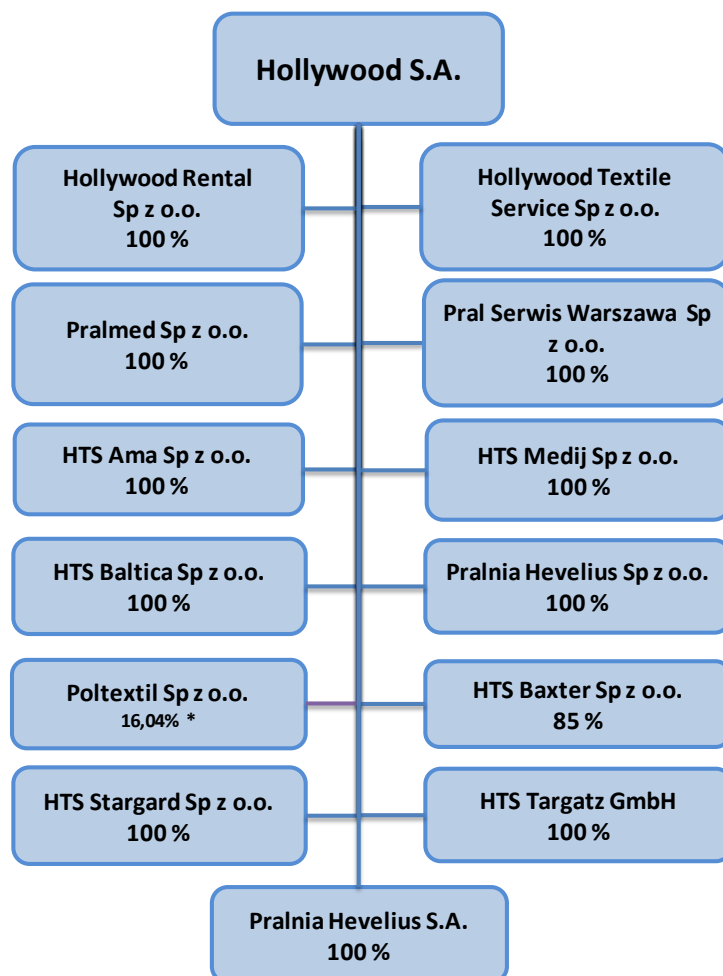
Hollywood S.A.

Hollywood Rental Sp z o.o.
100 %

Hollywood Textile Service Sp z o.o.
100 %

Pralmed Sp z o.o.
100 %

Pral Serwis Warszawa Sp z o.o.
100 %

HTS Ama Sp z o.o.
100 %

HTS Medij Sp z o.o.
100 %

HTS Baltica Sp z o.o.
100 %

Pralnia Hevelius Sp z o.o.
100 %

Poltextil Sp z o.o.
16,04% *

HTS Baxter Sp z o.o.
85 %

HTS Stargard Sp z o.o.
100 %

HTS Targatz GmbH
100 %

Pralnia Hevelius S.A.
100 %